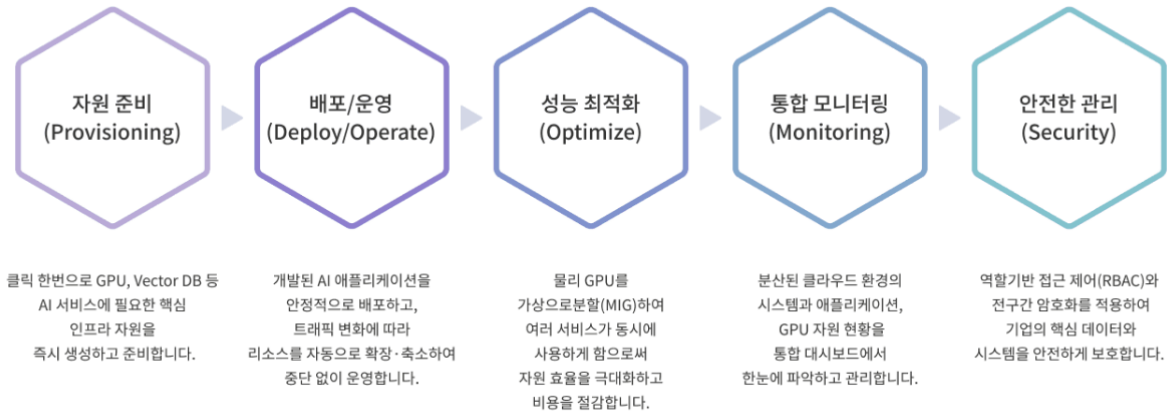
자원 준비
(Provisioning)

배포/운영
(Deploy/Operate)

성능 최적화
(Optimize)

통합 모니터링
(Monitoring)

안전한 관리
(Security)

클릭 한번으로 GPU, Vector DB 등 AI 서비스에 필요한 핵심 인프라 자원을 즉시 생성하고 준비합니다.

개발된 AI 애플리케이션을 안정적으로 배포하고, 트래픽 변화에 따라 리소스를 자동으로 확장·축소하여 중단 없이 운영합니다.

물리 GPU를 가상으로분할(MIG)하여 여러 서비스가 동시에 사용하게 함으로써 자원 효율을 극대화하고 비용을 절감합니다.

분산된 클라우드 환경의 시스템과 애플리케이션, GPU 자원 현황을 통합 대시보드에서 한눈에 파악하고 관리합니다.

역할기반 접근 제어(RBAC)와 전구간 암호화를 적용하여 기업의 핵심 데이터와 시스템을 안전하게 보호합니다.